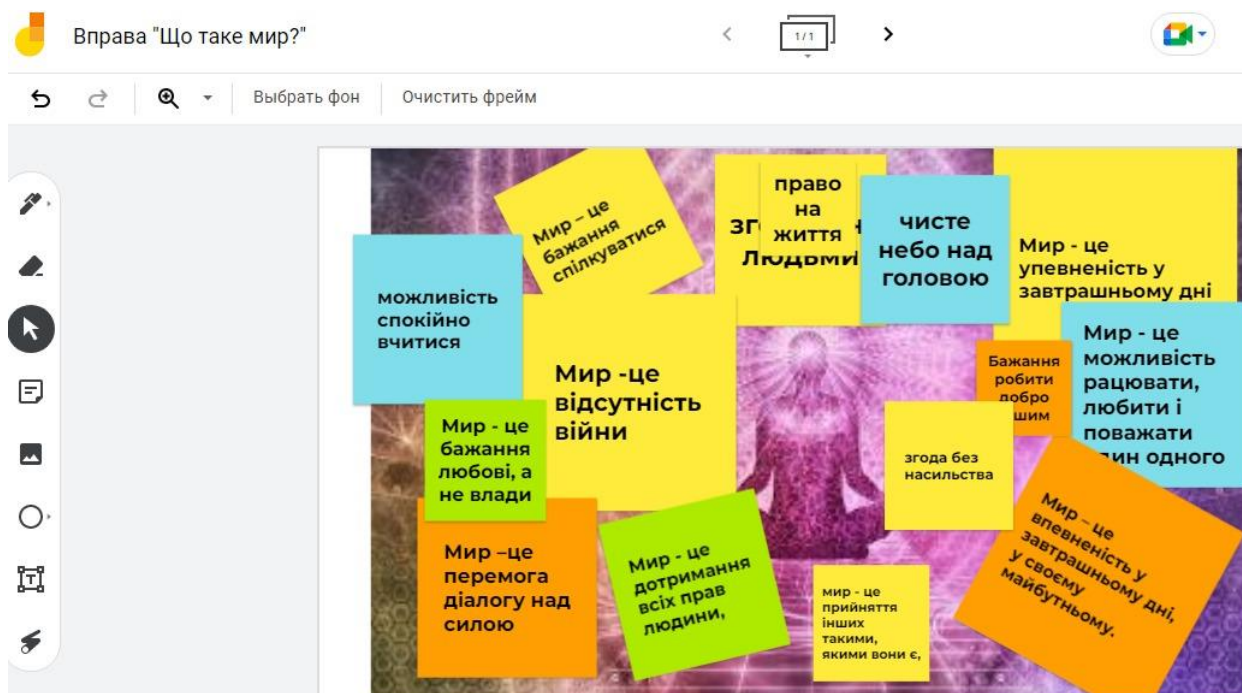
Вправа "Що таке мир?"

1/1

Выбрать фон

Очистить фрейм

Мир – це бажання спілкуватися

зг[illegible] Людьми

право на життя

чисте небо над головою

Мир - це упевненість у завтрашньому дні

можливість спокійно вчитися

Мир -це відсутність війни

Мир - це можливість рацювати, любити і поважати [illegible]дин одного

Бажання робити добро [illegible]шим

Мир - це бажання любові, а не влади

згода без насильства

Мир – це впевненість у завтрашньому дні, у своєму майбутньому.

Мир –це перемога діалогу над силою

Мир - це дотримання всіх прав людини,

мир - це прийняття інших такими, якими вони є,